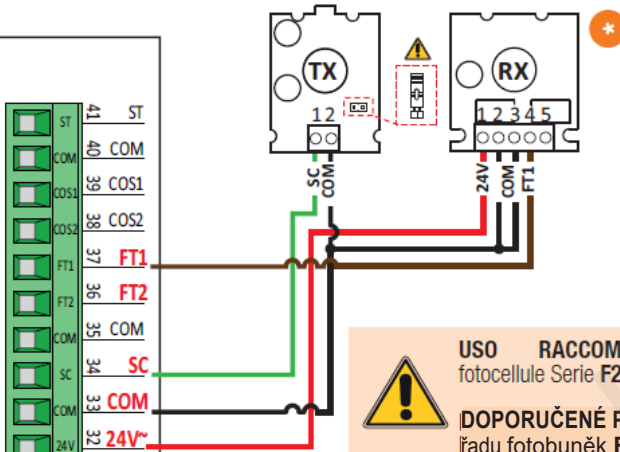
TX
1 2
RX
1 2 3 4 5
SC
COM
24V
COM
FT1
ST
COM
COS1
COS2
FT1
FT2
COM
SC
COM
24V
41 ST
40 COM
39 COS1
38 COS2
37 FT1
36 FT2
35 COM
34 SC
33 COM
32 24V~
USO RACCOM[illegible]
fotocellule Serie F2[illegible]
DOPORUČENÉ P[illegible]
řadu fotobuněk F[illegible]